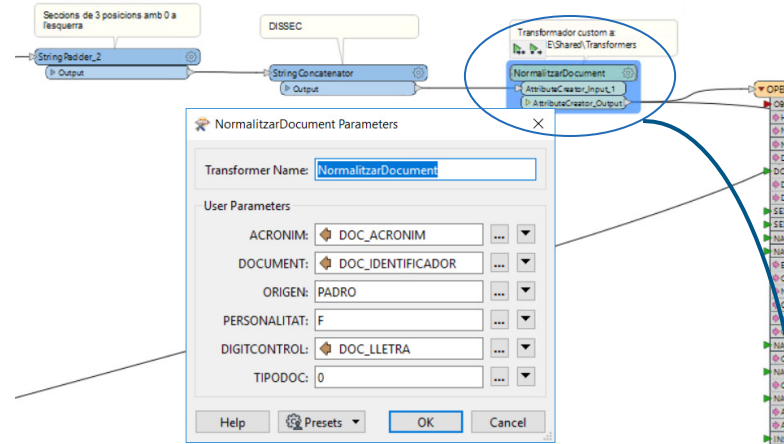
Seccions de 3 posicions amb 0 a l'esquerra

StringPadder_2
Output

DISSEC

StringConcatenator
Output

Transformador custom a:
E:\Shared\Transformers

NormalitzarDocument
AttributeCreator_Input_1
AttributeCreator_Output

OPE

NormalitzarDocument Parameters

Transformer Name: NormalitzarDocument

User Parameters

ACRONIM: DOC_ACRONIM
DOCUMENT: DOC_IDENTIFICADOR
ORIGEN: PADRO
PERSONALITAT: F
DIGITCONTROL: DOC_LLETRA
TIPODOC: 0

Help
Presets
OK
Cancel